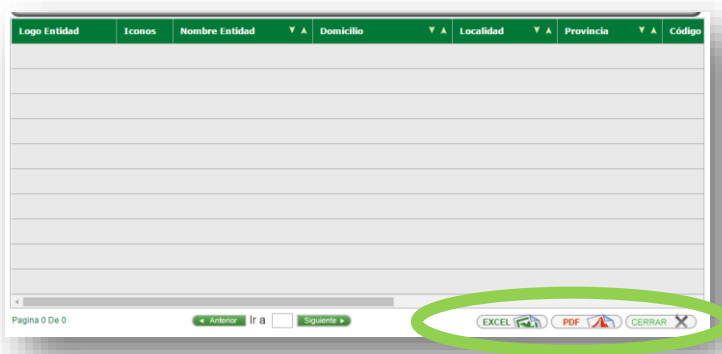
| Logo Entidad | Iconos | Nombre Entidad ▼▲ | Domicilio ▼▲ | Localidad ▼▲ | Provincia ▼▲ | Código |
|---|---|---|---|---|---|---|
| | | | | | | |
| | | | | | | |
| | | | | | | |
| | | | | | | |
| | | | | | | |
| | | | | | | |
| | | | | | | |
| | | | | | | |
| | | | | | | |
| | | | | | | |

Pagina 0 De 0

◄ Anterior Ir a Siguiente ►

EXCEL PDF CERRAR